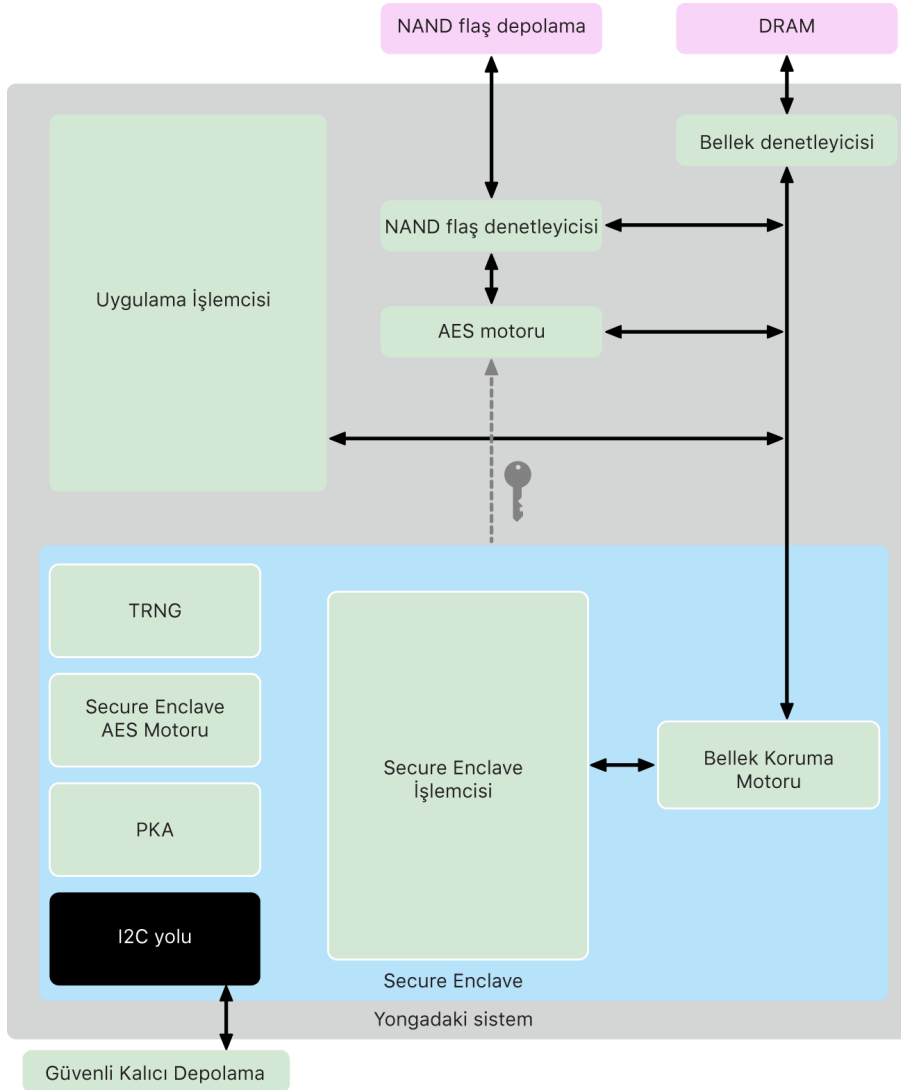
NAND flaş depolama

DRAM

Bellek denetleyicisi

NAND flaş denetleyicisi

Uygulama İşlemcisi

AES motoru

TRNG

Secure Enclave AES Motoru

PKA

I2C yolu

Secure Enclave İşlemcisi

Bellek Koruma Motoru

Secure Enclave

Yongadaki sistem

Güvenli Kalıcı Depolama